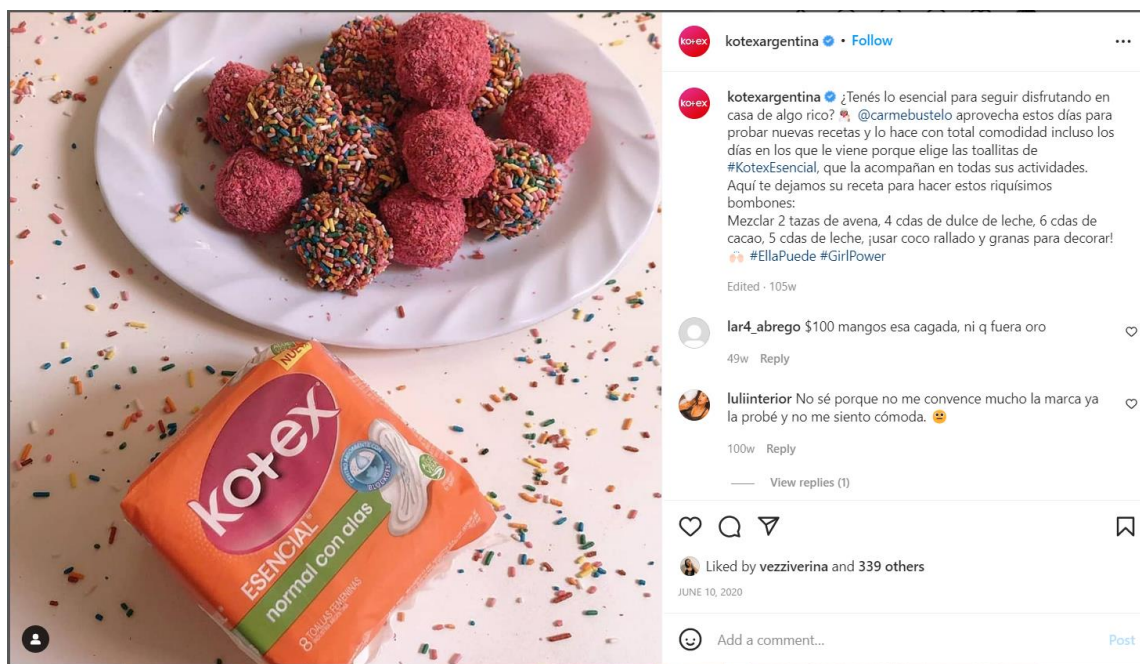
NUEVA
kotex
ESENCIAL
normal con alas
8 TOALLAS FEMENINAS

kotex

kotexargentina • Follow
...

kotex

kotexargentina ¿Tenés lo esencial para seguir disfrutando en casa de algo rico? @carmebustelo aprovecha estos días para probar nuevas recetas y lo hace con total comodidad incluso los días en los que le viene porque elige las toallitas de #KotexEsencial, que la acompañan en todas sus actividades. Aquí te dejamos su receta para hacer estos riquísimos bombones:
Mezclar 2 tazas de avena, 4 cdas de dulce de leche, 6 cdas de cacao, 5 cdas de leche, ¡usar coco rallado y granas para decorar! #EllaPuede #GirlPower

Edited · 105w

lar4_abrego $100 mangos esa cagada, ni q fuera oro
49w Reply

luliinterior No sé porque no me convence mucho la marca ya la probé y no me siento cómoda.
100w Reply

View replies (1)

Liked by vezziverina and 339 others
JUNE 10, 2020

Add a comment...
Post